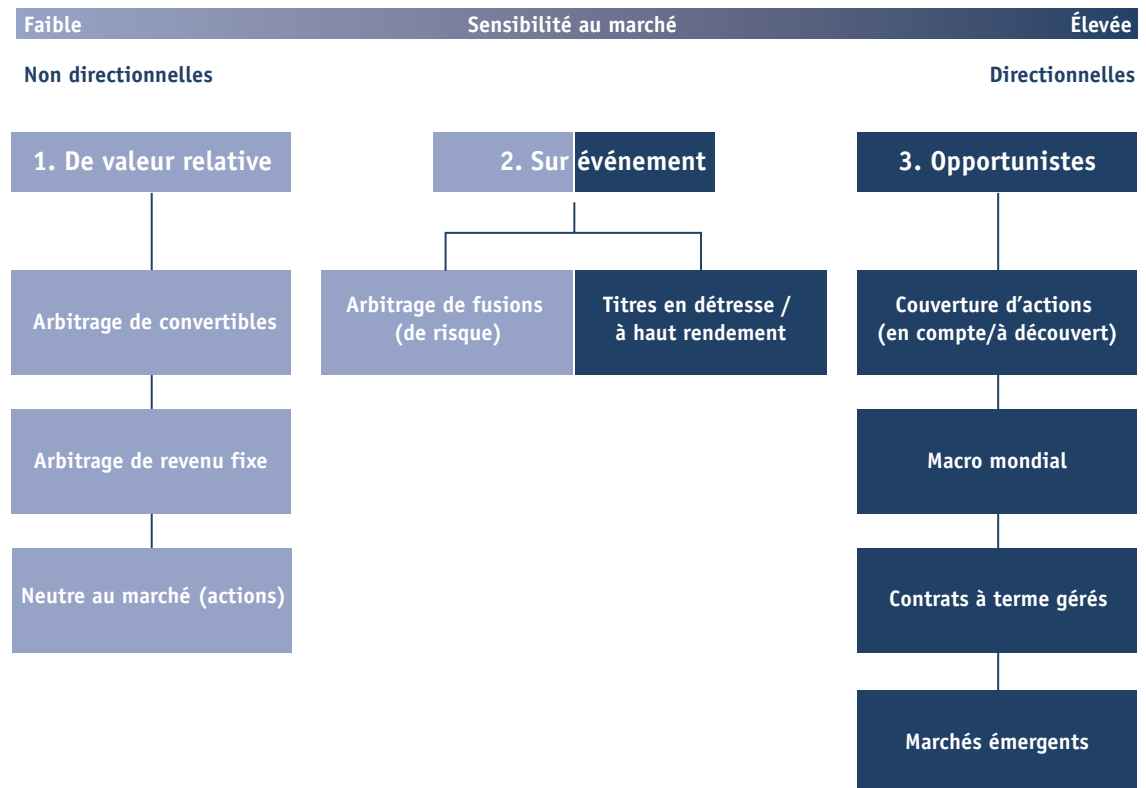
Faible Sensibilité au marché Élevée

Non directionnelles

Directionnelles

1. De valeur relative

2. Sur événement

3. Opportunistes

Arbitrage de convertibles

Arbitrage de fusions (de risque)

Titres en détresse / à haut rendement

Couverture d'actions (en compte/à découvert)

Arbitrage de revenu fixe

Macro mondial

Neutre au marché (actions)

Contrats à terme gérés

Marchés émergents